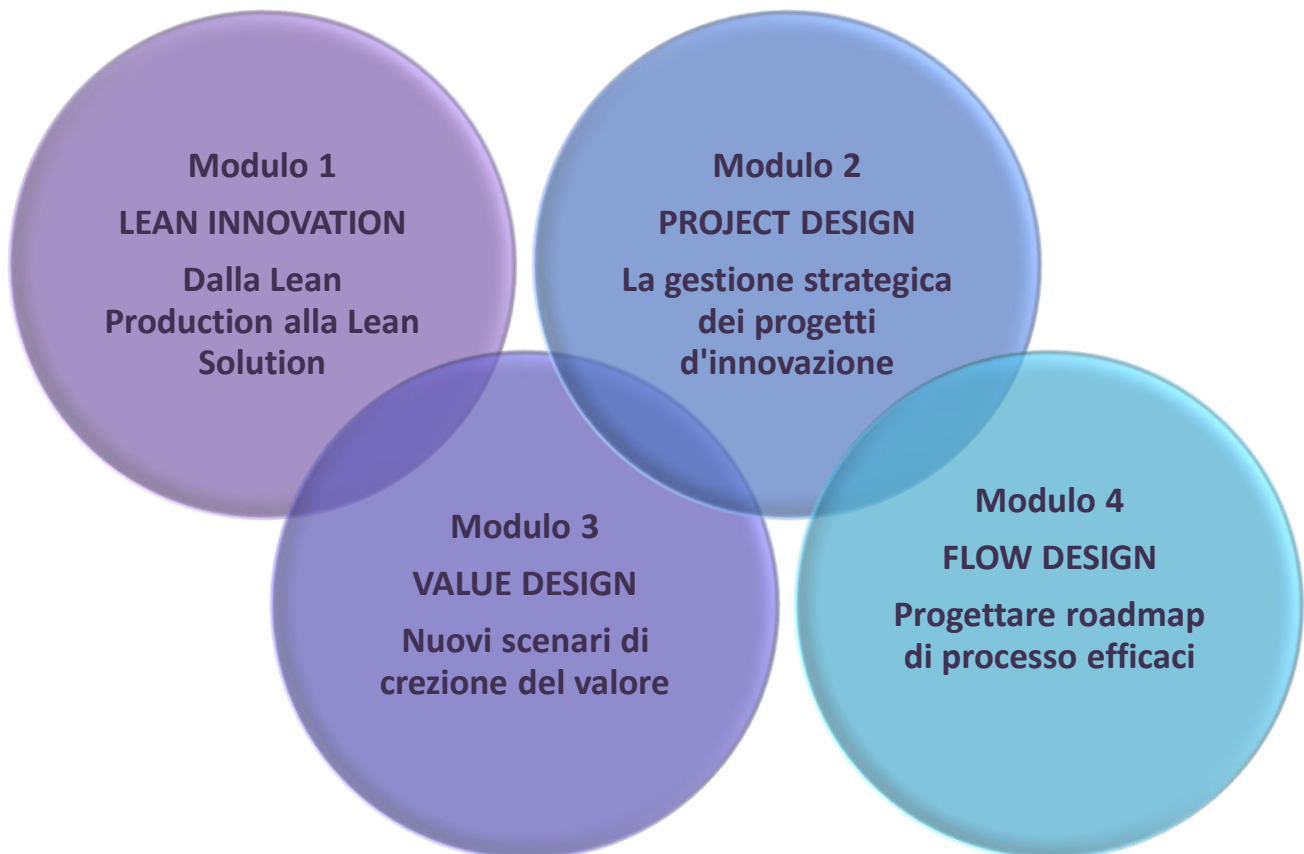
Modulo 1
LEAN INNOVATION
Dalla Lean Production alla Lean Solution

Modulo 2
PROJECT DESIGN
La gestione strategica dei progetti d'innovazione

Modulo 3
VALUE DESIGN
Nuovi scenari di crezione del valore

Modulo 4
FLOW DESIGN
Progettare roadmap di processo efficaci